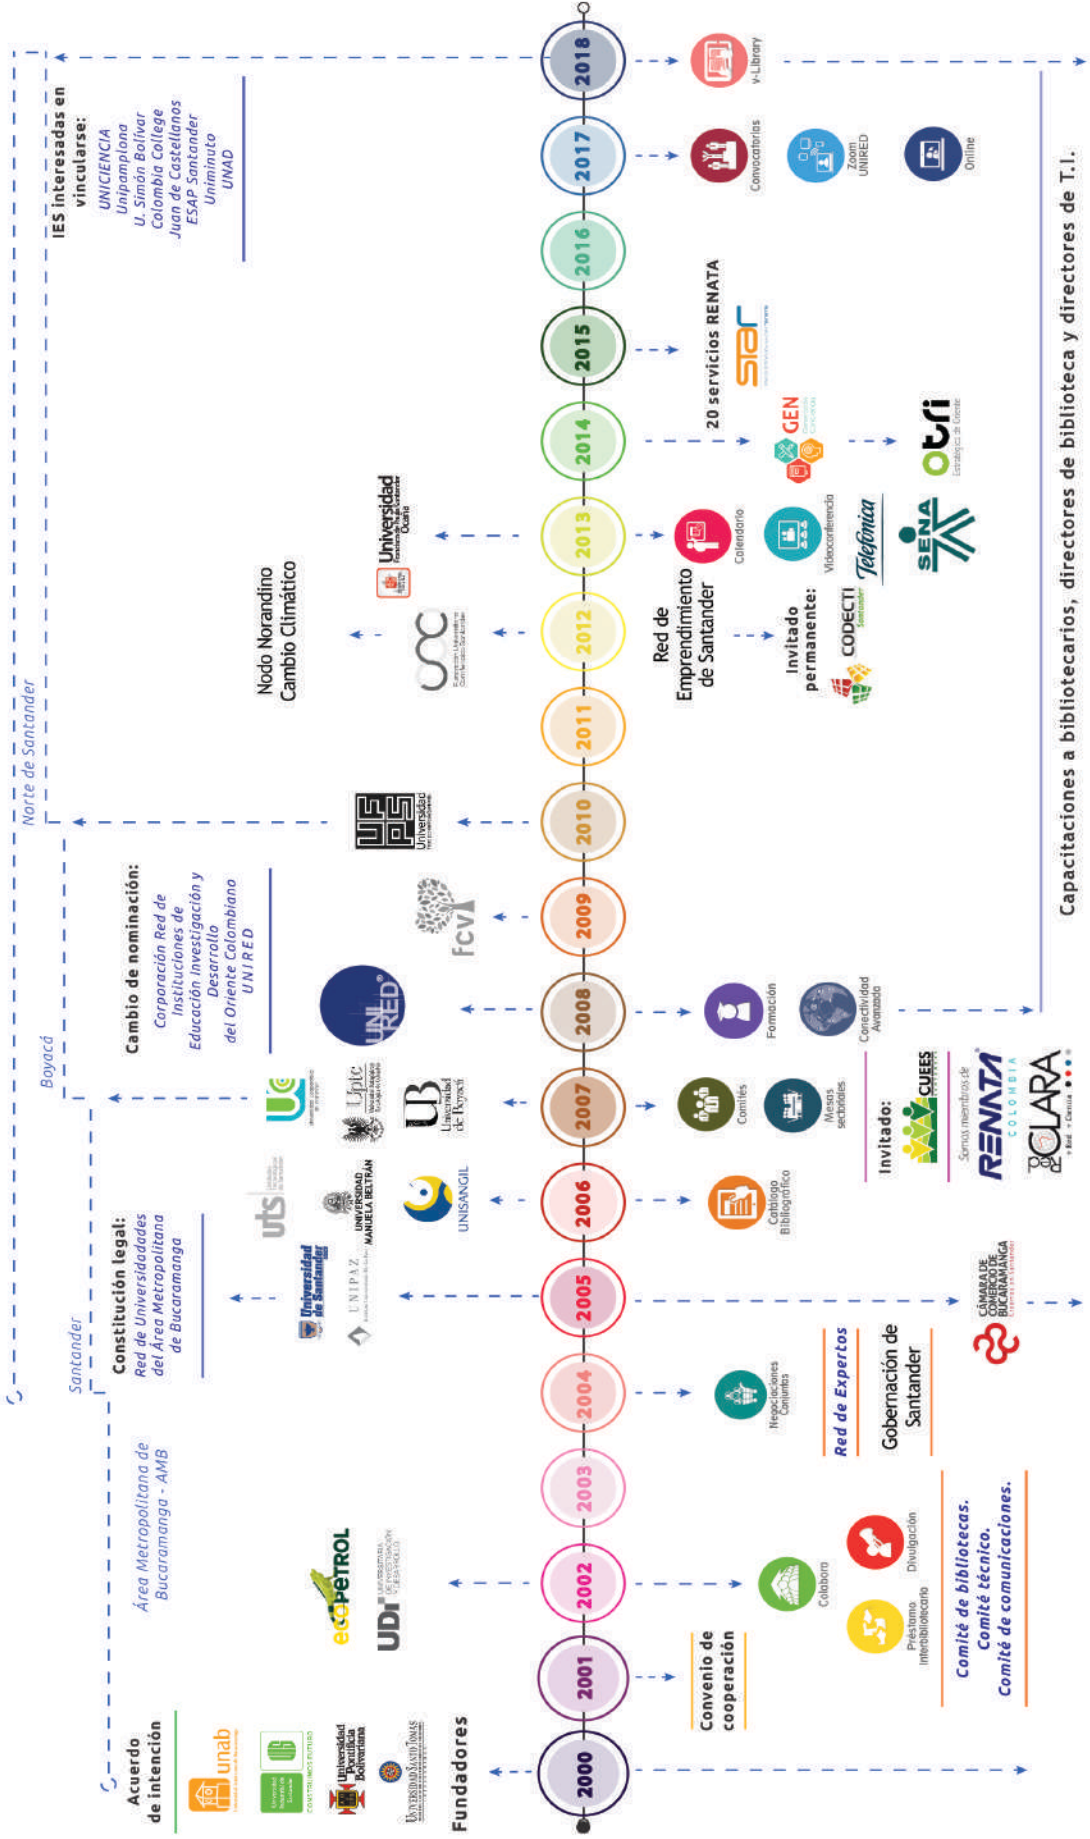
2000
2001
2002
2003
2004
2005
2006
2007
2008
2009
2010
2011
2012
2013
2014
2015
2016
2017
2018

Acuerdo de intención

unab

Universidad Pontificia Bolivariana

Universidad Santo Tomás

Fundadores

Área Metropolitana de Bucaramanga - AMB

ecopetrol

UDI

Santander

Constitución legal: Red de Universidades del Área Metropolitana de Bucaramanga

UNIPAZ

Universidad de Santander

uts

UNIVERSIDAD MANUELA BELTRÁN

UNISANGIL

Boyacá

Uptc

Universidad de Boyacá

Cambio de nominación: Corporación Red de Instituciones de Educación Investigación y Desarrollo del Oriente Colombiano UNIRED

UNIRED

fcv

Norte de Santander

UFPS Universidad

Nodo Norandino Cambio Climático

Universidad Francisco de Paula Santander Ocaña

IES interesadas en vincularse:
UNICIENCIA
Unipamplona
U. Simón Bolívar
Colombia College
Juan de Castellanos
ESAP Santander
Uniminuto
UNAD

Convenio de cooperación

Colabora

Préstamo interbibliotecario

Divulgación

Comité de bibliotecas.
Comité técnico.
Comité de comunicaciones.

Negociaciones Conjuntas

Red de Expertos

Gobernación de Santander

CÁMARA DE COMERCIO DE BUCARAMANGA

Catálogo Bibliográfico

Comités

Mesas sectoriales

Invitado:

CUEES

Somos miembros de:

RENATA COLOMBIA

RedCLARA

Formación

Conectividad Avanzada

Red de Emprendimiento de Santander

Invitado permanente:

CODECTI Santander

Calendario

Videoconferencia

Telefónica

SENA

GEN

20 servicios RENATA

star

otri

Convocatorias

Zoom UNIRED

Online

v-Library

Capacitaciones a bibliotecarios, directores de biblioteca y directores de T.I.